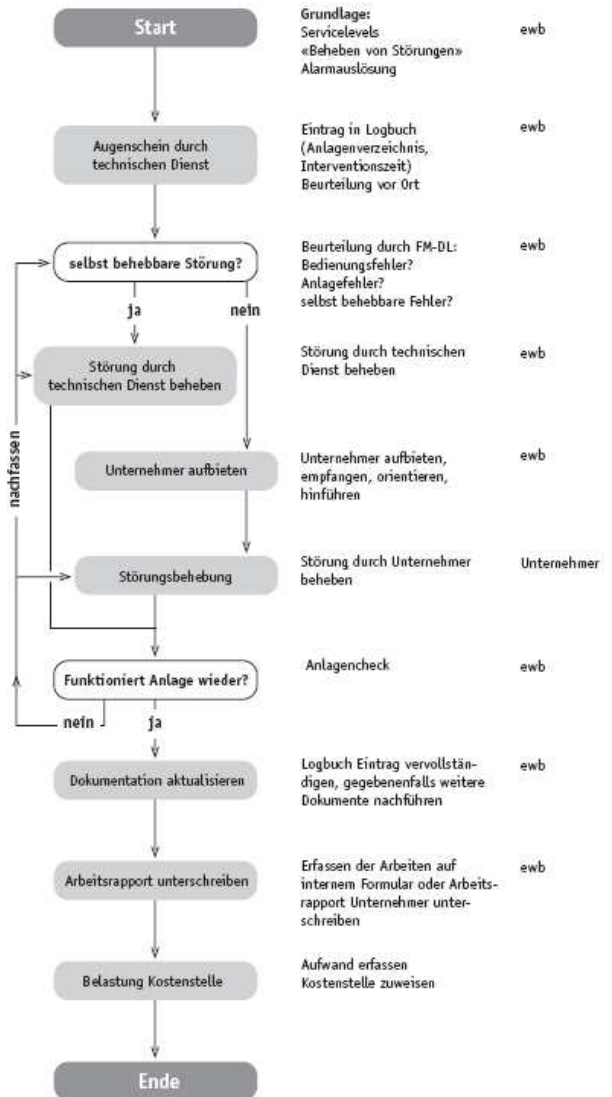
Start

Grundlage:
Servicelevels
«Beheben von Störungen»
Alarmauslösung

ewb

Augenschein durch technischen Dienst

Eintrag in Logbuch (Anlagenverzeichnis, Interventionszeit)
Beurteilung vor Ort

ewb

selbst behebbare Störung?

Beurteilung durch FM-DL:
Bedienungsfehler?
Anlagefehler?
selbst behebbare Fehler?

ewb

ja

nein

nachfassen

Störung durch technischen Dienst beheben

Störung durch technischen Dienst beheben

ewb

Unternehmer aufbieten

Unternehmer aufbieten, empfangen, orientieren, hinführen

ewb

Störungsbehebung

Störung durch Unternehmer beheben

Unternehmer

Funktioniert Anlage wieder?

Anlagencheck

ewb

nein

ja

Dokumentation aktualisieren

Logbuch Eintrag vervollständigen, gegebenenfalls weitere Dokumente nachführen

ewb

Arbeitsrapport unterschreiben

Erfassen der Arbeiten auf internem Formular oder Arbeitsrapport Unternehmer unterschreiben

ewb

Belastung Kostenstelle

Aufwand erfassen
Kostenstelle zuweisen

Ende